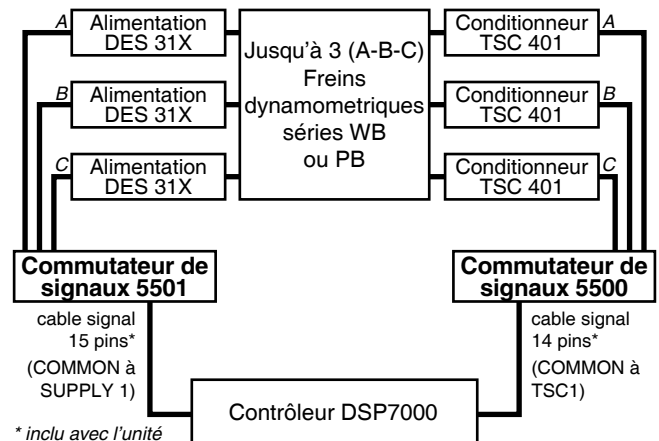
A
Alimentation DES 31X

B
Alimentation DES 31X

C
Alimentation DES 31X

Jusqu'à 3 (A-B-C) Freins dynamometriques séries WB ou PB

Conditionneur TSC 401
A

Conditionneur TSC 401
B

Conditionneur TSC 401
C

Commutateur de signaux 5501

cable signal 15 pins*
(COMMON à SUPPLY 1)

Commutateur de signaux 5500

cable signal 14 pins*
(COMMON à TSC1)

Contrôleur DSP7000

* inclu avec l'unité